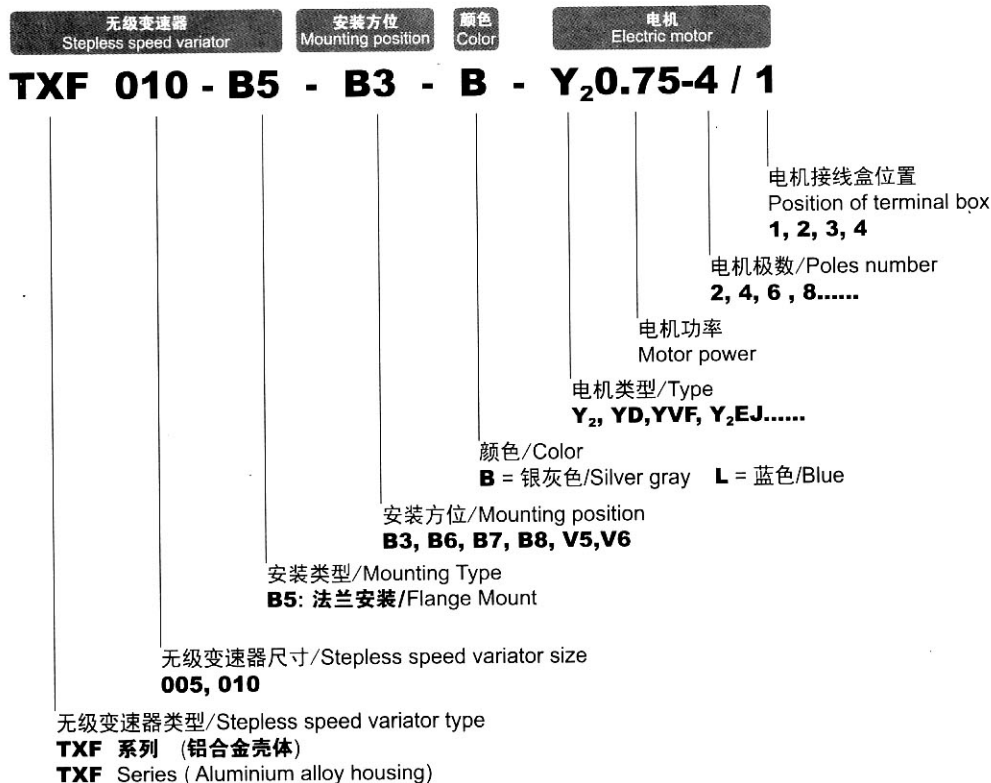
无级变速器
Stepless speed variator

安装方位
Mounting position

颜色
Color

电机
Electric motor

TXF 010 - B5 - B3 - B - $Y_2$0.75-4 / 1

电机接线盒位置
Position of terminal box
1, 2, 3, 4

电机极数/Poles number
2, 4, 6 , 8......

电机功率
Motor power

电机类型/Type
$Y_2$, YD,YVF, $Y_2$EJ......

颜色/Color
B = 银灰色/Silver gray L = 蓝色/Blue

安装方位/Mounting position
B3, B6, B7, B8, V5,V6

安装类型/Mounting Type
B5: 法兰安装/Flange Mount

无级变速器尺寸/Stepless speed variator size
005, 010

无级变速器类型/Stepless speed variator type
TXF 系列 (铝合金壳体)
TXF Series ( Aluminium alloy housing)